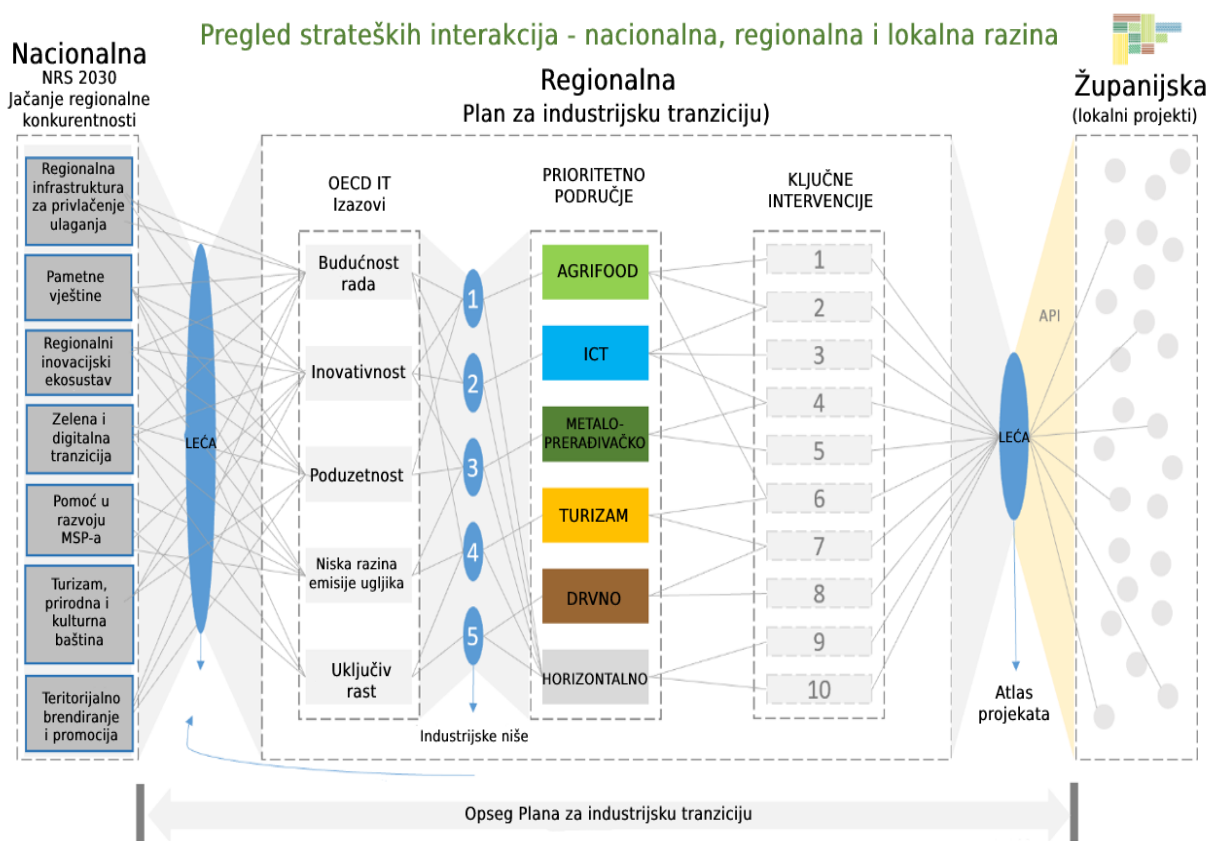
Pregled strateških interakcija - nacionalna, regionalna i lokalna razina

Nacionalna
NRS 2030
Jačanje regionalne konkurentnosti

Regionalna infrastruktura za privlačenje ulaganja

Pametne vještine

Regionalni inovacijski ekosustav

Zelena i digitalna tranzicija

Pomoć u razvoju MSP-a

Turizam, prirodna i kulturna baština

Teritorijalno brendiranje i promocija

LEĆA

Regionalna
Plan za industrijsku tranziciju)

OECD IT
Izazovi

Budućnost rada

Inovativnost

Poduzetnost

Niska razina emisije ugljika

Uključiv rast

1
2
3
4
5

Industrijske niše

PRIORITETNO PODRUČJE

AGRIFOOD

ICT

METALO-PRERADIVAČKO

TURIZAM

DRVNO

HORIZONTALNO

KLJUČNE INTERVENCIJE

1
2
3
4
5
6
7
8
9
10

LEĆA

API

Atlas projekata

Županijska
(lokalni projekti)

Opseg Plana za industrijsku tranziciju